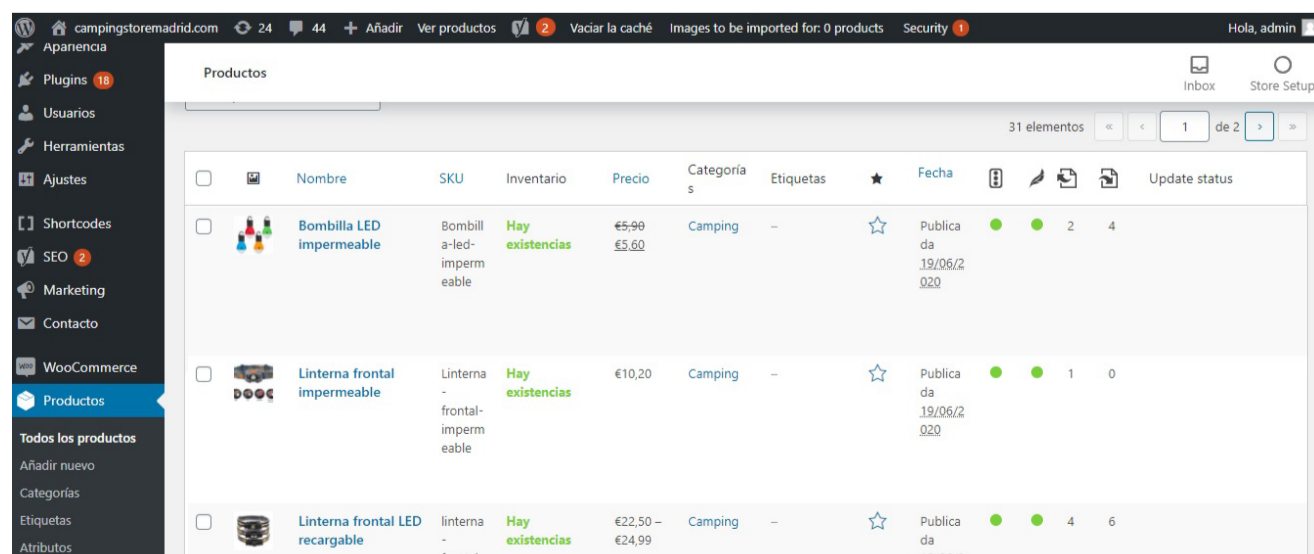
campingstoremadrid.com 24 44 Añadir Ver productos 2 Vaciar la caché Images to be imported for: 0 products Security 1 Hola, admin

Apariencia
Plugins 18
Usuarios
Herramientas
Ajustes
Shortcodes
SEO 2
Marketing
Contacto
WooCommerce
Productos
Todos los productos
Añadir nuevo
Categorías
Etiquetas
Atributos

Productos

Inbox Store Setup

31 elementos « ‹ 1 de 2 › »

| | | Nombre | SKU | Inventario | Precio | Categorías | Etiquetas | ★ | Fecha | | | | | Update status |
|---|---|---|---|---|---|---|---|---|---|---|---|---|---|---|
| | | Bombilla LED impermeable | Bombilla-led-impermeable | Hay existencias | ~~€5,90~~ €5,60 | Camping | – | ☆ | Publicada 19/06/2020 | ● | ● | 2 | 4 | |
| | | Linterna frontal impermeable | Linterna-frontal-impermeable | Hay existencias | €10,20 | Camping | – | ☆ | Publicada 19/06/2020 | ● | ● | 1 | 0 | |
| | | Linterna frontal LED recargable | linterna - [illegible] | Hay existencias | €22,50 – €24,99 | Camping | – | ☆ | Publicada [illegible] | ● | ● | 4 | 6 | |